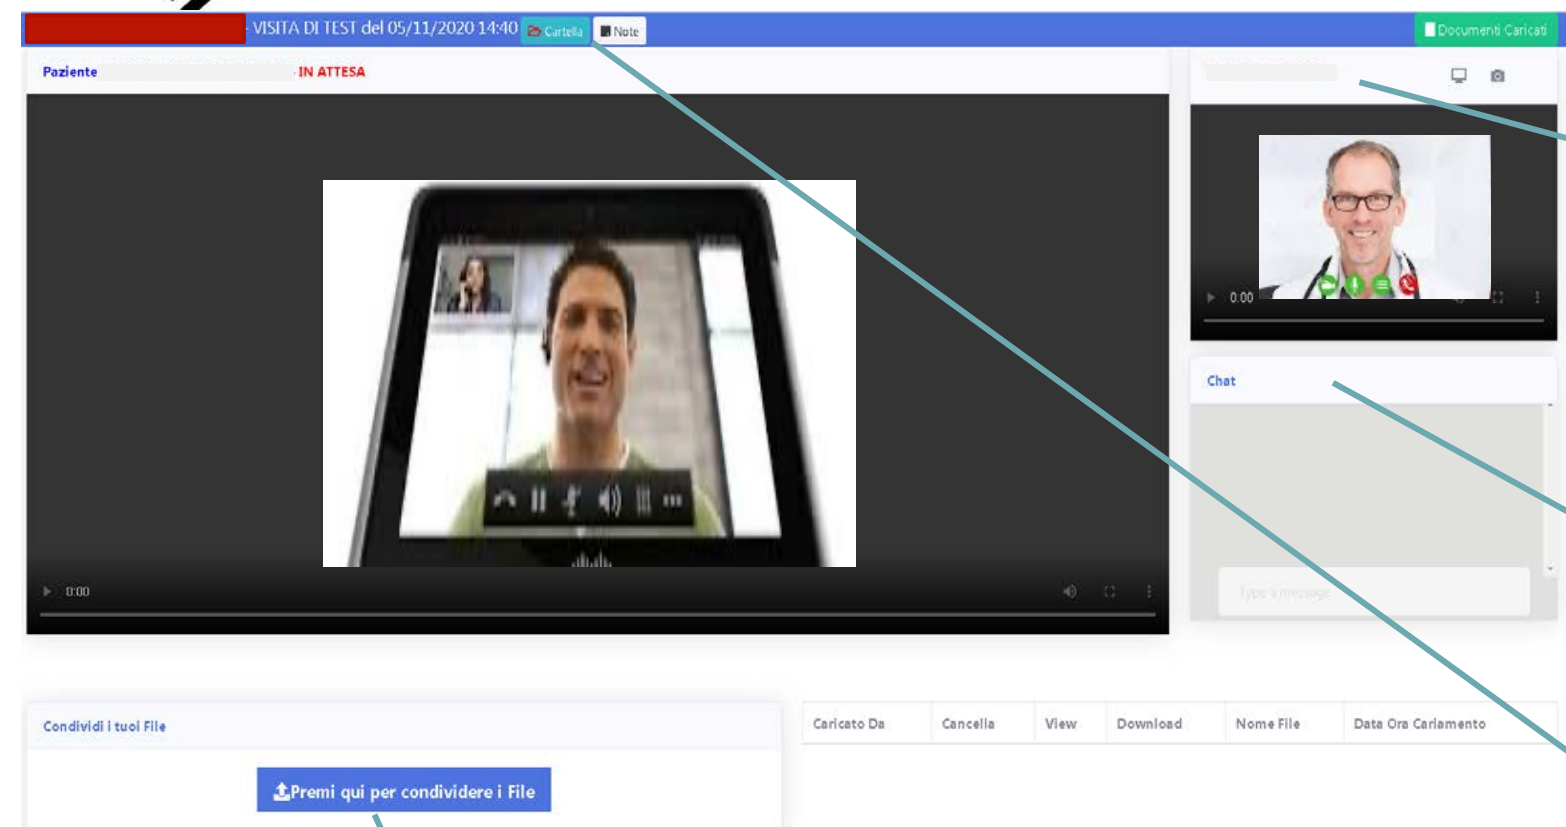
- VISITA DI TEST del 05/11/2020 14:40 Cartella Note

Documenti Caricati

Paziente IN ATTESA

0:00

0:00

Chat

Type a message

Condividi i tuoi File

Premi qui per condividere i File

| Caricato Da | Cancella | View | Download | Nome File | Data Ora Cariamento |
|---|---|---|---|---|---|